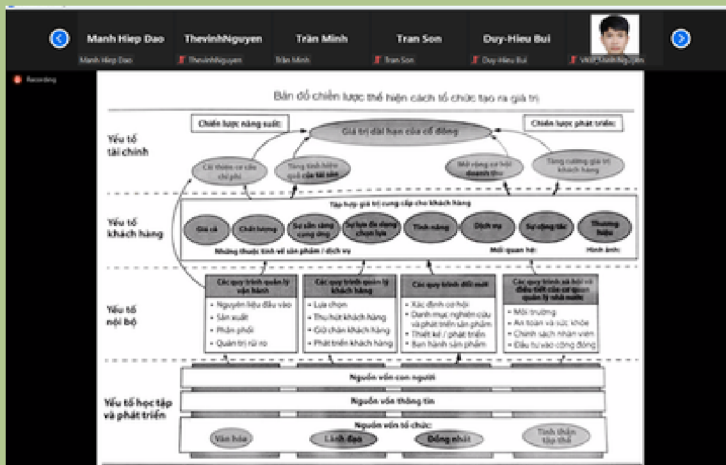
Manh Hiep Dao
Manh Hiep Dao
ThevinhNguyen
ThevinhNguyen
Trần Minh
Trần Minh
Tran Son
Tran Son
Duy-Hieu Bui
Duy-Hieu Bui
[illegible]

Recording

Bản đồ chiến lược thể hiện cách tổ chức tạo ra giá trị

Yếu tố tài chính

Chiến lược năng suất:

Giá trị dài hạn của cổ đông

Chiến lược phát triển:

Cải thiện cơ cấu chi phí

Tăng hiệu quả tài sản

Mở rộng cơ hội doanh thu

Tăng cường giá trị khách hàng

Yếu tố khách hàng

Tập hợp giá trị cung cấp cho khách hàng

Giá cả

Chất lượng

Sự sẵn sàng cung ứng

Sự lựa đa dạng chọn lựa

Tính năng

Dịch vụ

Sự cộng tác

Thương hiệu

Những thuộc tính về sản phẩm / dịch vụ

Mối quan hệ:

Hình ảnh:

Yếu tố nội bộ

Các quy trình quản lý vận hành

• Nguyên liệu đầu vào
• Sản xuất
• Phân phối
• Quản trị rủi ro

Các quy trình quản lý khách hàng

• Lựa chọn
• Thu hút khách hàng
• Giữ chân khách hàng
• Phát triển khách hàng

Các quy trình đổi mới

• Xác định cơ hội
• Danh mục nghiên cứu và phát triển sản phẩm
• Thiết kế / phát triển
• Ban hành sản phẩm

Các quy trình xã hội và điều tiết của cơ quan quản lý nhà nước

• Môi trường
• An toàn và sức khỏe
• Chính sách nhân viên
• Đầu tư vào cộng đồng

Yếu tố học tập và phát triển

Nguồn vốn con người

Nguồn vốn thông tin

Nguồn vốn tổ chức:

Văn hóa

Lãnh đạo

Đồng nhất

Tinh thần tập thể